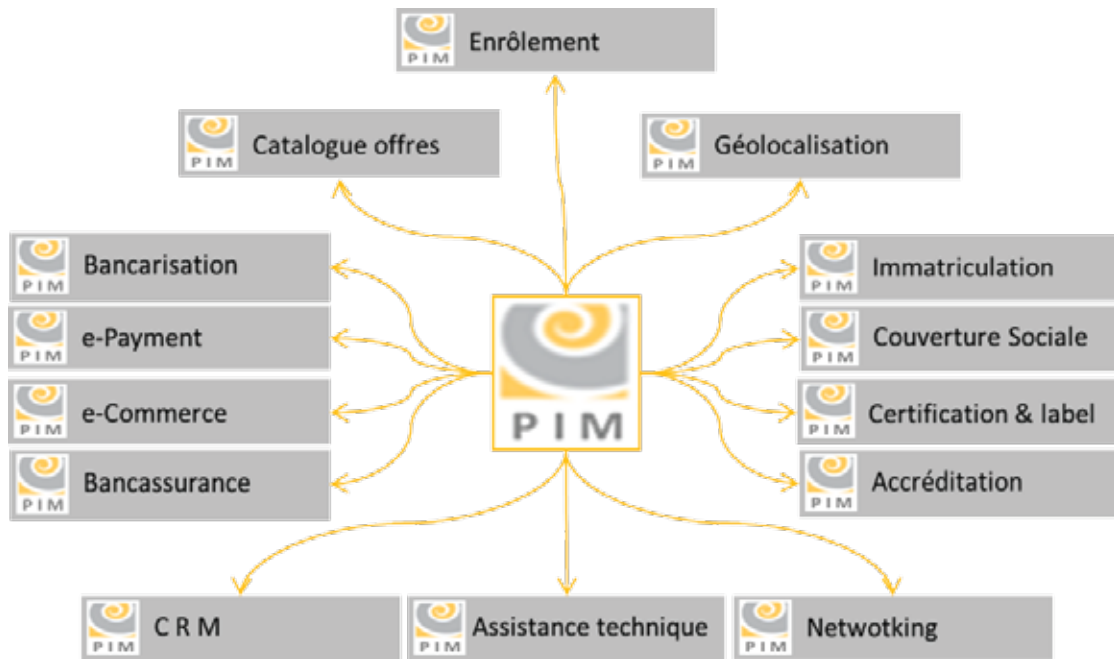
PIM Enrôlement

PIM Catalogue offres

PIM Géolocalisation

PIM Bancarisation

PIM e-Payment

PIM e-Commerce

PIM Bancassurance

PIM

PIM Immatriculation

PIM Couverture Sociale

PIM Certification & label

PIM Accréditation

PIM C R M

PIM Assistance technique

PIM Netwotking